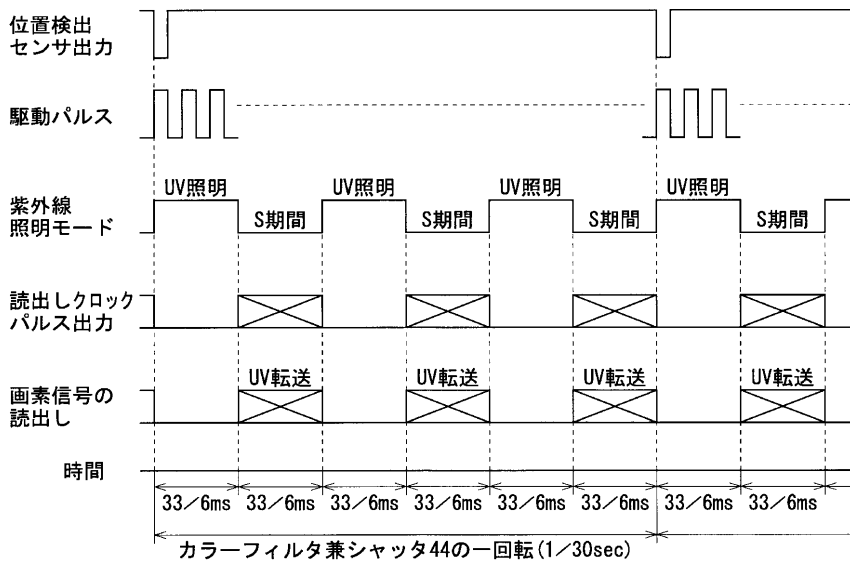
位置検出
センサ出力

駆動パルス

紫外線
照明モード

UV照明 S期間 UV照明 S期間 UV照明 S期間 UV照明 S期間

読出しクロック
パルス出力

画素信号の
読出し

UV転送 UV転送 UV転送 UV転送

時間

33／6ms 33／6ms 33／6ms 33／6ms 33／6ms 33／6ms 33／6ms 33／6ms

カラーフィルタ兼シャッタ44の一回転（1／30sec）